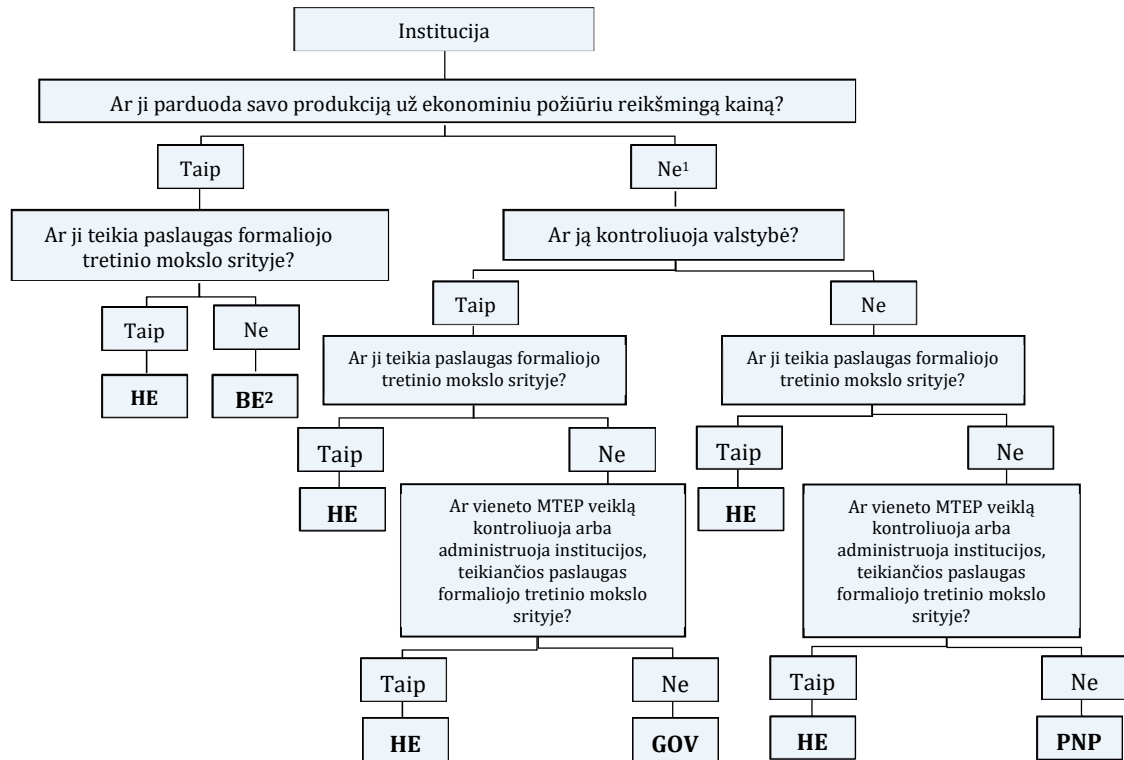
Institucija

Ar ji parduoda savo produkciją už ekonominiu požiūriu reikšmingą kainą?

Taip

Ne$^1$

Ar ji teikia paslaugas formaliojo tretinio mokslo srityje?

Taip

Ne

HE

BE$^2$

Ar ją kontroliuoja valstybė?

Taip

Ne

Ar ji teikia paslaugas formaliojo tretinio mokslo srityje?

Taip

Ne

HE

Ar vieneto MTEP veiklą kontroliuoja arba administruoja institucijos, teikiančios paslaugas formaliojo tretinio mokslo srityje?

Taip

Ne

HE

GOV

Ar ji teikia paslaugas formaliojo tretinio mokslo srityje?

Taip

Ne

HE

Ar vieneto MTEP veiklą kontroliuoja arba administruoja institucijos, teikiančios paslaugas formaliojo tretinio mokslo srityje?

Taip

Ne

HE

PNP